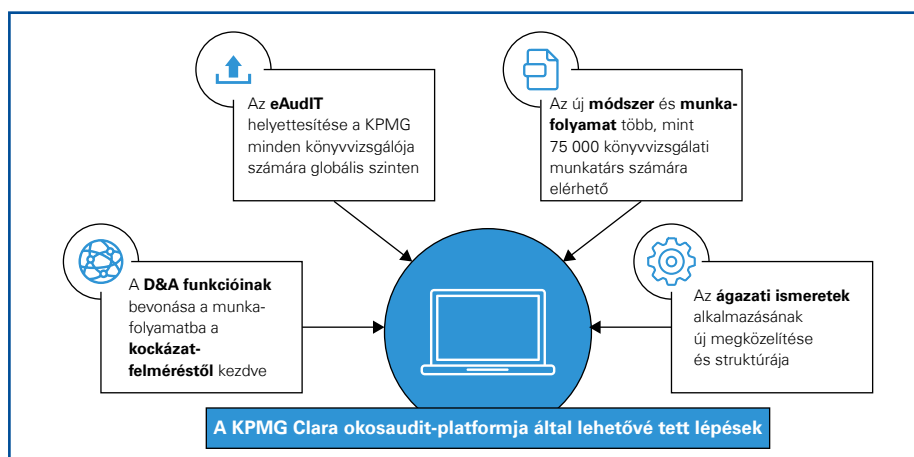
Az **eAudIT** helyettesítése a KPMG minden könyvvizsgálója számára globális szinten

Az új **módszer** és **munkafolyamat** több, mint 75 000 könyvvizsgálati munkatárs számára elérhető

A **D&A funkcióinak** bevonása a munkafolyamatba a **kockázatfelméréstől** kezdve

Az **ágazati ismeretek** alkalmazásának új megközelítése és struktúrája

A KPMG Clara okosaudit-platformja által lehetővé tett lépések